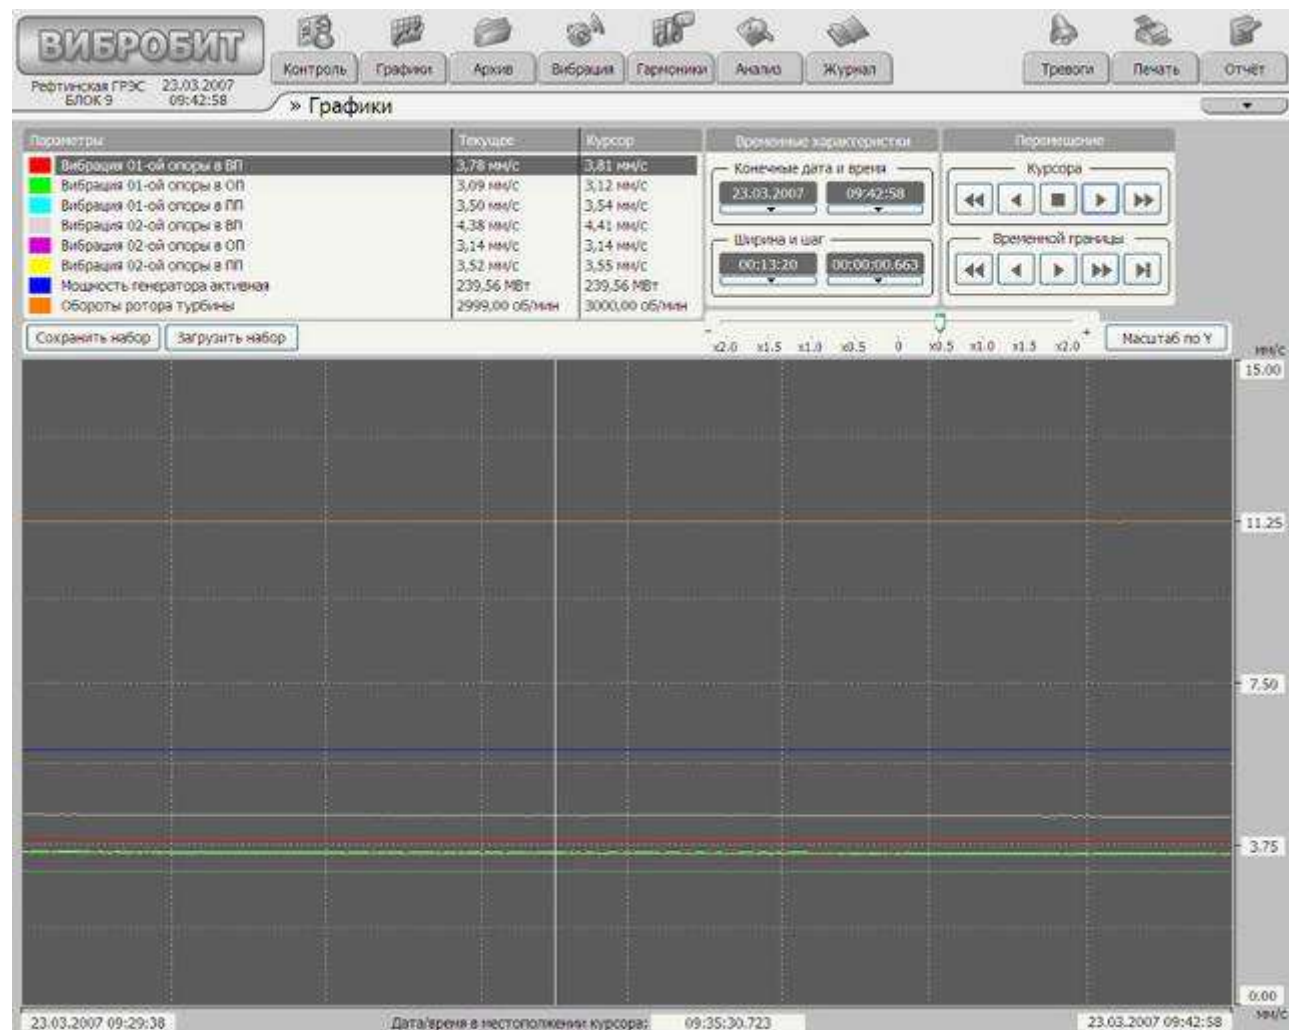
ВИБРОБИТ

Рефтинская ГРЭС 23.03.2007
БЛОК 9 09:42:58

Контроль Графики Архив Вибрация Гармоники Анализ Журнал Тревоги Печать Отчёт

» Графики

| Параметры | Текущее | Курсор |
|---|---|---|
| Вибрация 01-ой опоры в ВП | 3,78 мм/с | 3,81 мм/с |
| Вибрация 01-ой опоры в ОП | 3,09 мм/с | 3,12 мм/с |
| Вибрация 01-ой опоры в ПП | 3,50 мм/с | 3,54 мм/с |
| Вибрация 02-ой опоры в ВП | 4,38 мм/с | 4,41 мм/с |
| Вибрация 02-ой опоры в ОП | 3,14 мм/с | 3,14 мм/с |
| Вибрация 02-ой опоры в ПП | 3,52 мм/с | 3,55 мм/с |
| Мощность генератора активная | 239,56 МВт | 239,56 МВт |
| Обороты ротора турбины | 2999,00 об/мин | 3000,00 об/мин |

Временные характеристики
Конечные дата и время
23.03.2007 09:42:58
Ширина и шаг
00:13:20 00:00:00.663

Перемещение
Курсора
Временной границы

Сохранить набор Загрузить набор

- x2.0 x1.5 x1.0 x0.5 0 x0.5 x1.0 x1.5 x2.0 +

Масштаб по Y

мм/с
15.00
11.25
7.50
3.75
0.00
мм/с

23.03.2007 09:29:38 Дата/время в местоположении курсора: 09:35:30.723 23.03.2007 09:42:58